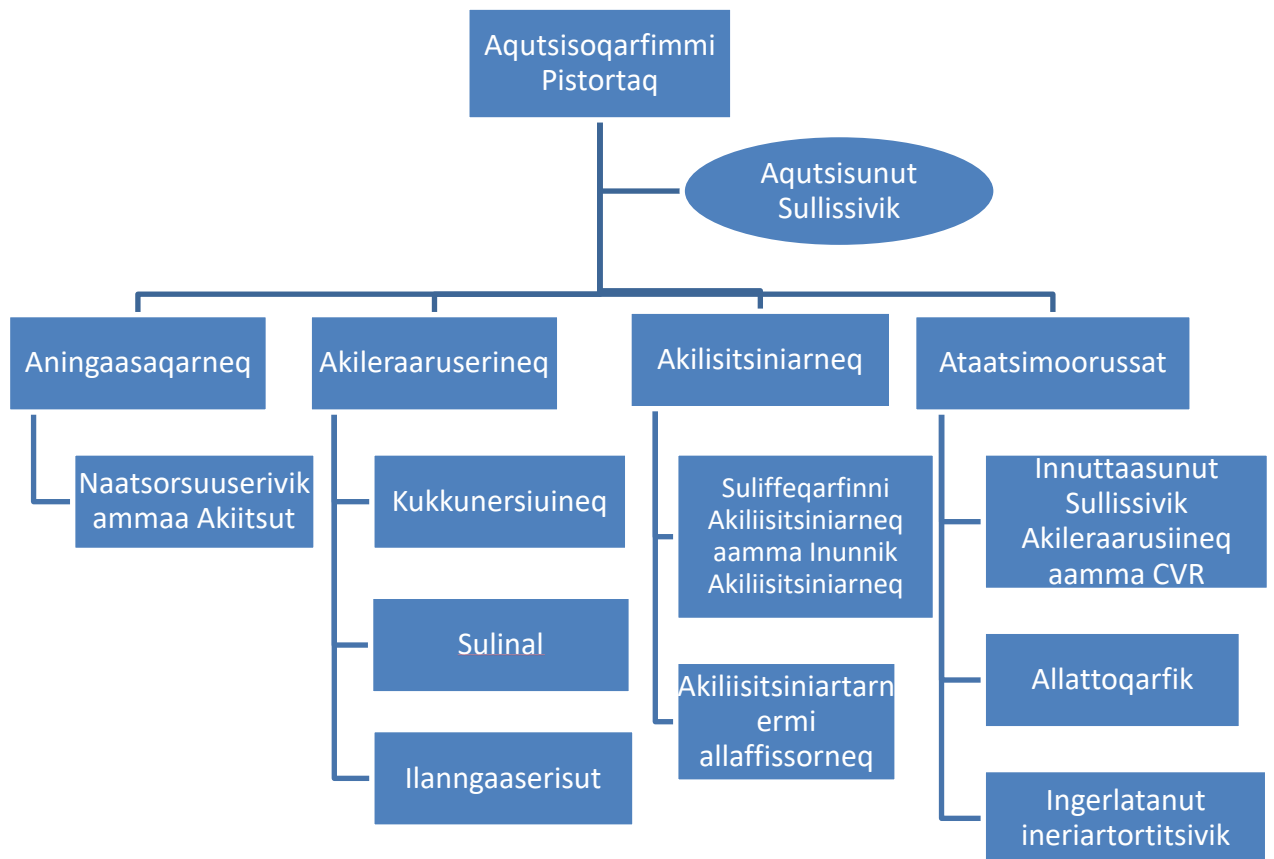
Aqutsisoqarfimmi Pistortaq

Aqutsisunut Sullissivik

Aningaasaqarneq

Naatsorsuuserivik ammaa Akiitsut

Akileraaruserineq

Kukkunersiuineq

Sulinal

Ilanngaaserisut

Akilisitsiniarneq

Suliffeqarfinni Akiliisitsiniarneq aamma Inunnik Akiliisitsiniarneq

Akiliisitsiniartarnermi allaffissorneq

Ataatsimoorussat

Innuttaasunut Sullissivik Akileraarusiineq aamma CVR

Allattoqarfik

Ingerlatanut ineriartortitsivik